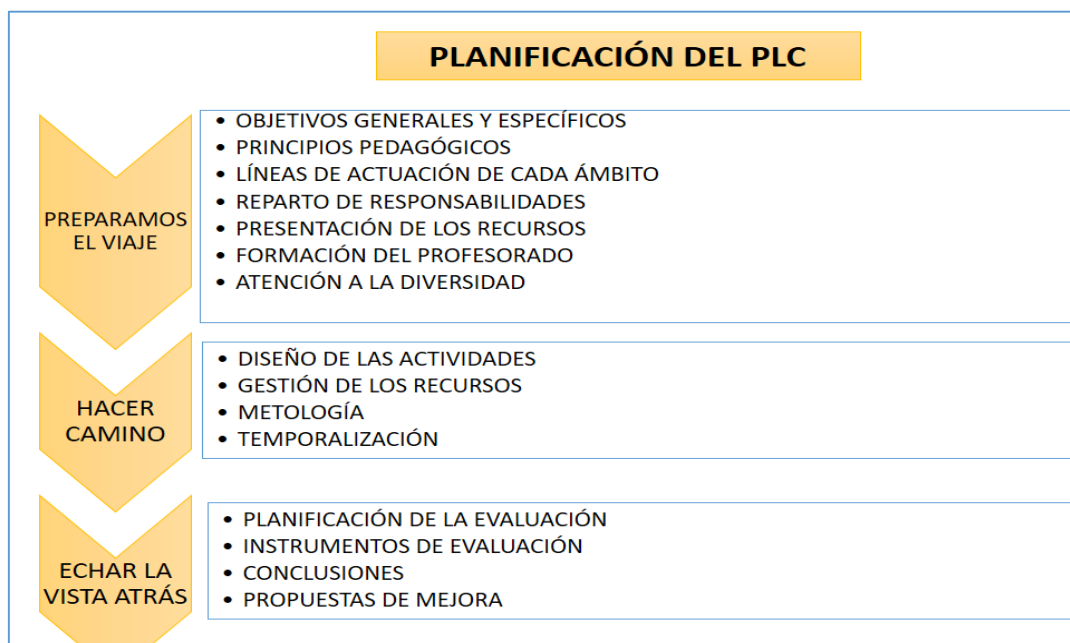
PLANIFICACIÓN DEL PLC

PREPARAMOS EL VIAJE

- OBJETIVOS GENERALES Y ESPECÍFICOS
- PRINCIPIOS PEDAGÓGICOS
- LÍNEAS DE ACTUACIÓN DE CADA ÁMBITO
- REPARTO DE RESPONSABILIDADES
- PRESENTACIÓN DE LOS RECURSOS
- FORMACIÓN DEL PROFESORADO
- ATENCIÓN A LA DIVERSIDAD

HACER CAMINO

- DISEÑO DE LAS ACTIVIDADES
- GESTIÓN DE LOS RECURSOS
- METOLOGÍA
- TEMPORALIZACIÓN

ECHAR LA VISTA ATRÁS

- PLANIFICACIÓN DE LA EVALUACIÓN
- INSTRUMENTOS DE EVALUACIÓN
- CONCLUSIONES
- PROPUESTAS DE MEJORA